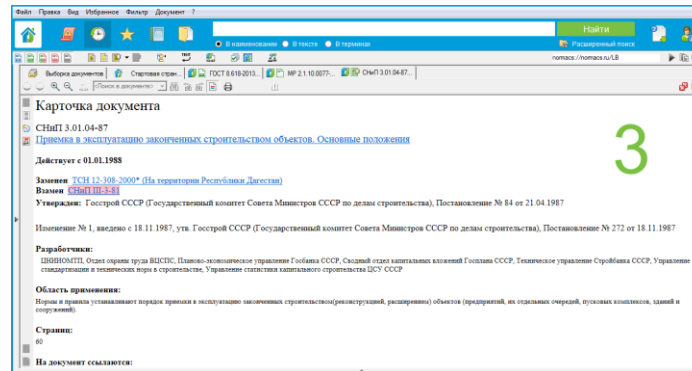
Файл Правка Вид Избранное Фильтр Документ ?

Найти

● В наименовании ○ В тексте ○ В терминах

Расширенный поиск

nomacs://nomacs.ru/LB

Выборка документов | Стартовая стран... | ГОСТ 8.618-2013... | МР 2.1.10.0077-... | СНиП 3.01.04-87...

<Поиск в документе>

Карточка документа

СНиП 3.01.04-87
Приемка в эксплуатацию законченных строительством объектов. Основные положения

3

Действует с 01.01.1988

Заменен ТСН 12-308-2000* (На территории Республики Дагестан)
Взамен СНиП III-3-81
Утвержден: Госстрой СССР (Государственный комитет Совета Министров СССР по делам строительства), Постановление № 84 от 21.04.1987

Изменение № 1, введено с 18.11.1987, утв. Госстрой СССР (Государственный комитет Совета Министров СССР по делам строительства), Постановление № 272 от 18.11.1987

Разработчики:
ЦНИИОМТП, Отдел охраны труда ВЦСПС, Планово-экономическое управление Госбанка СССР, Сводный отдел капитальных вложений Госплана СССР, Техническое управление Стройбанка СССР, Управление стандартизации и технических норм в строительстве, Управление статистики капитального строительства ЦСУ СССР

Область применения:
Нормы и правила устанавливают порядок приемки в эксплуатацию законченных строительством(реконструкцией, расширением) объектов (предприятий, их отдельных очередей, пусковых комплексов, зданий и сооружений).

Страниц:
60

На документ ссылаются: